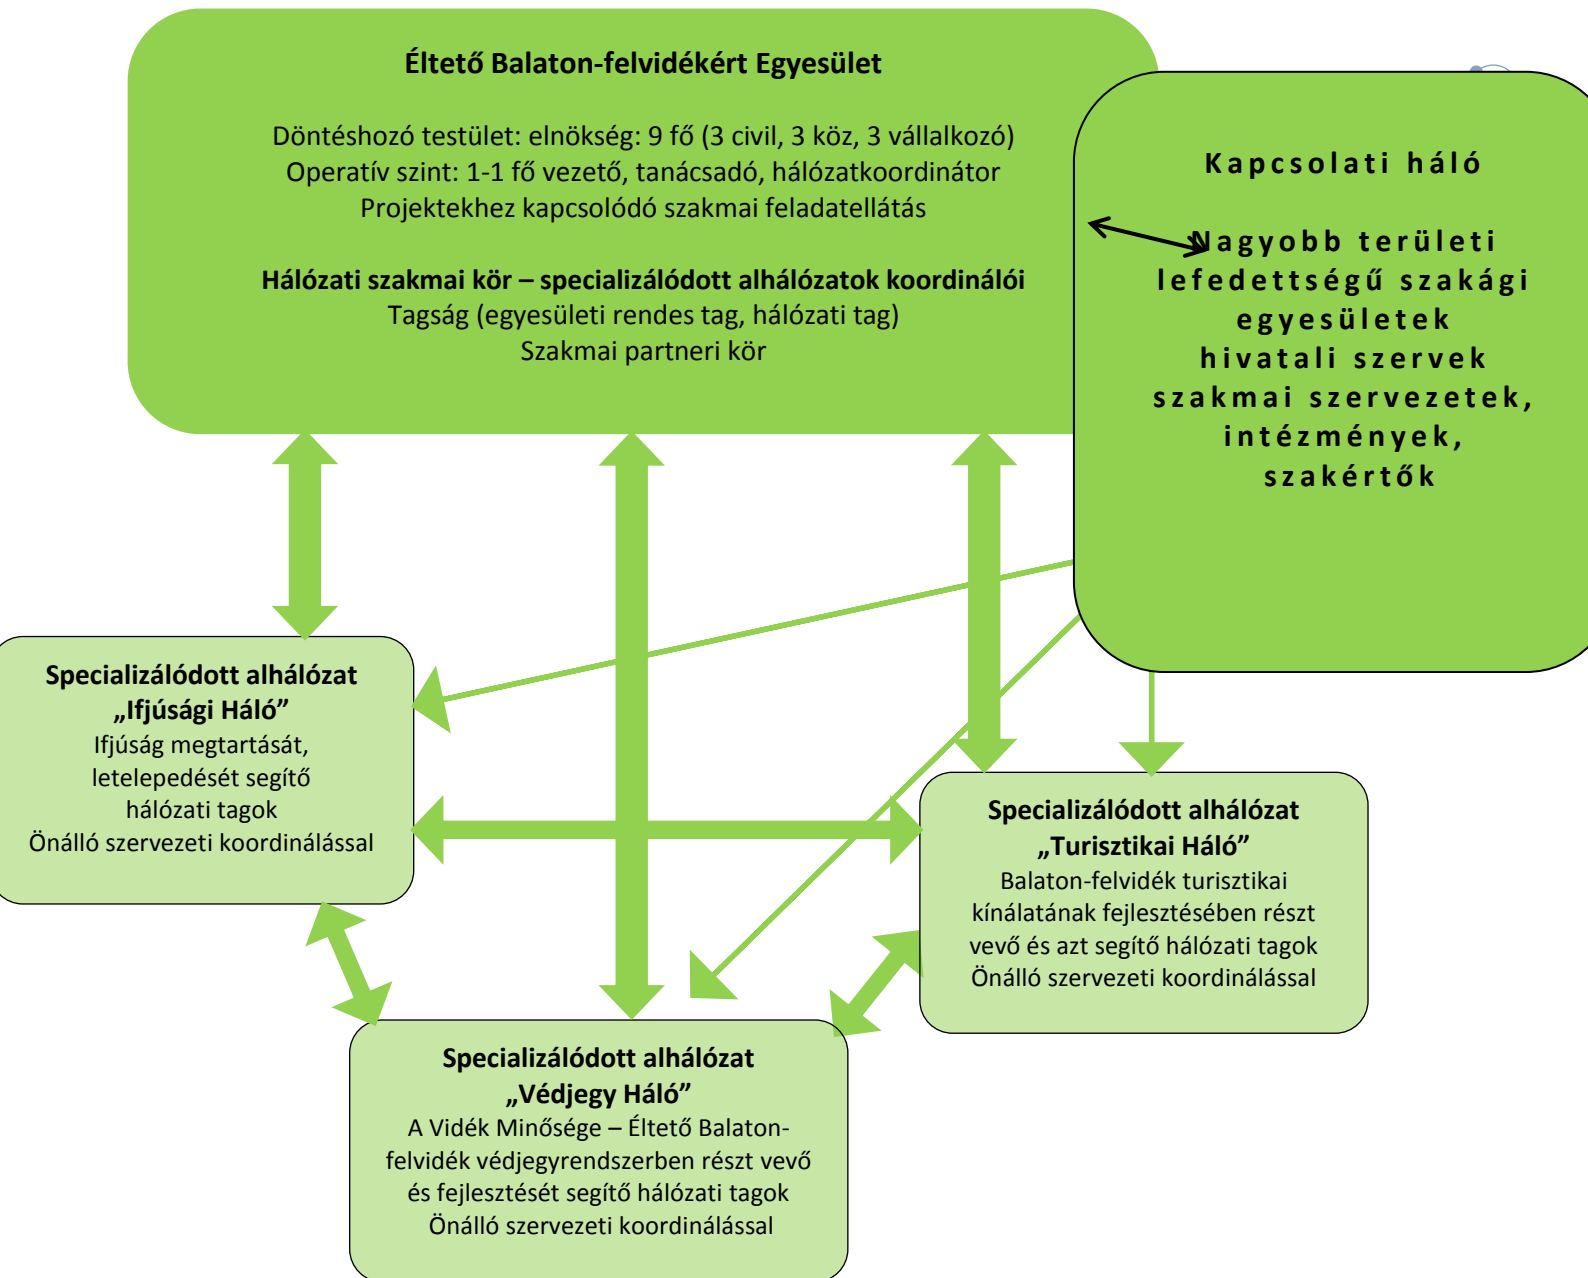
Éltető Balaton-felvidékért Egyesület

Döntéshozó testület: elnökség: 9 fő (3 civil, 3 köz, 3 vállalkozó)
Operatív szint: 1-1 fő vezető, tanácsadó, hálózatkoordinátor
Projektekhez kapcsolódó szakmai feladatellátás

Hálózati szakmai kör – specializálódott alhálózatok koordinálói
Tagság (egyesületi rendes tag, hálózati tag)
Szakmai partneri kör

Kapcsolati háló

Nagyobb területi lefedettségű szakági egyesületek
hivatali szervek
szakmai szervezetek, intézmények, szakértők

Specializálódott alhálózat
„Ifjúsági Háló”
Ifjúság megtartását, letelepedését segítő hálózati tagok
Önálló szervezeti koordinálással

Specializálódott alhálózat
„Turisztikai Háló”
Balaton-felvidék turisztikai kínálatának fejlesztésében részt vevő és azt segítő hálózati tagok
Önálló szervezeti koordinálással

Specializálódott alhálózat
„Védjegy Háló”
A Vidék Minősége – Éltető Balaton-felvidék védjegyrendszerben részt vevő és fejlesztését segítő hálózati tagok
Önálló szervezeti koordinálással